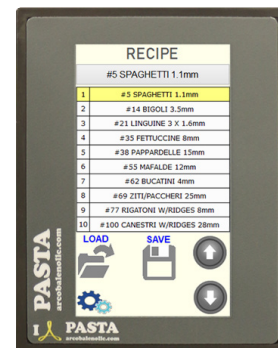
RECIPE

#5 SPAGHETTI 1.1mm

| | |
|---|---|
| 1 | #5 SPAGHETTI 1.1mm |
| 2 | #14 BIGOLI 3.5mm |
| 3 | #21 LINGUINE 3 X 1.6mm |
| 4 | #35 FETTUCCINE 8mm |
| 5 | #38 PAPPARDELLE 15mm |
| 6 | #55 MAFALDE 12mm |
| 7 | #62 BUCATINI 4mm |
| 8 | #69 ZITI/PACCHERI 25mm |
| 9 | #77 RIGATONI W/RIDGES 8mm |
| 10 | #100 CANESTRI W/RIDGES 28mm |

LOAD

SAVE

PASTA
arcobaleno llc.com

I PASTA
arcobalenollc.com